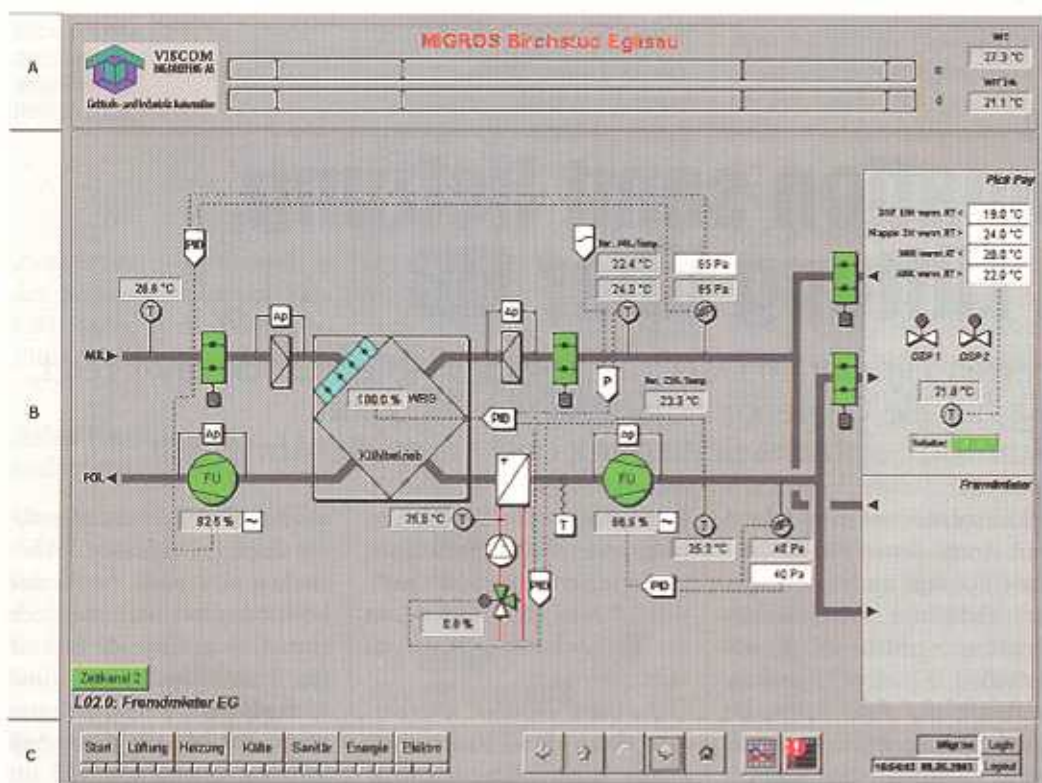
A

VISCOM

MIGROS Birchstud Eglisau

27.3 °C

21.1 °C

B

Pick Pay

19.0 °C

24.0 °C

28.0 °C

22.0 °C

DSP 1

DSP 2

21.8 °C

PID

26.6 °C

T

AUL

Ap

Ap

22.4 °C

24.0 °C

65 Pa

65 Pa

T

P

100.0 % WRG

PID

23.3 °C

Kühlbetrieb

FOL

Ap

FU

Ap

FU

92.5 %

25.6 °C

T

T

86.5 %

T

35.2 °C

dP

42 Pa

40 Pa

PID

PID

0.0 %

Fremdmieter

Zeitkanal 2

L02.0: Fremdmieter EG

C

Start

Lüftung

Heizung

Kälte

Sanitär

Energie

Elektro

Login

Logout